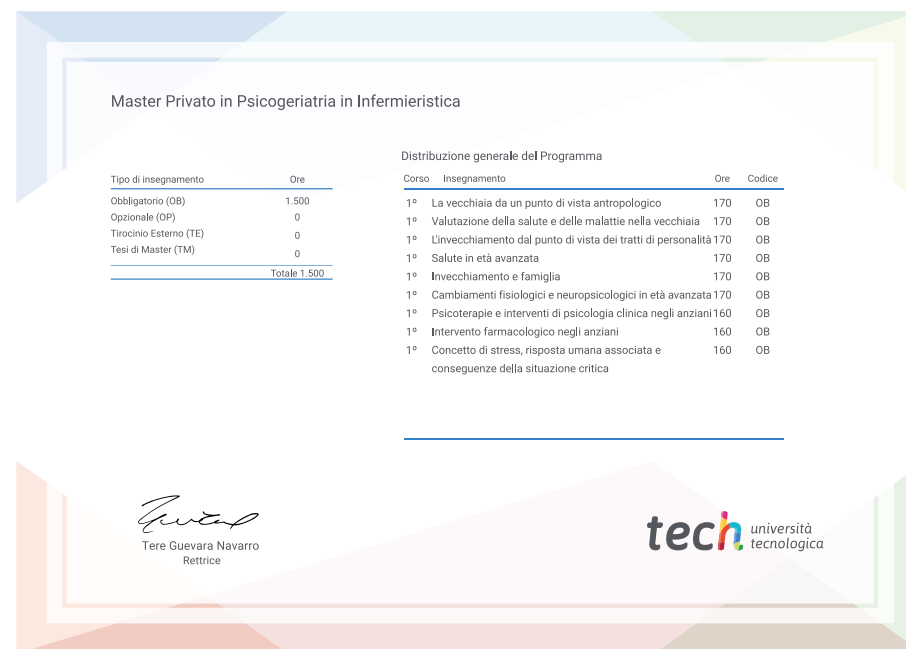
Master Privato in Psicogeriatria in Infermieristica

| Tipo di insegnamento | Ore |
|---|---|
| Obbligatorio (OB) | 1.500 |
| Opzionale (OP) | 0 |
| Tirocinio Esterno (TE) | 0 |
| Tesi di Master (TM) | 0 |
| | Totale 1.500 |

Distribuzione generale del Programma

| Corso | Insegnamento | Ore | Codice |
|---|---|---|---|
| 1º | La vecchiaia da un punto di vista antropologico | 170 | OB |
| 1º | Valutazione della salute e delle malattie nella vecchiaia | 170 | OB |
| 1º | L'invecchiamento dal punto di vista dei tratti di personalità | 170 | OB |
| 1º | Salute in età avanzata | 170 | OB |
| 1º | Invecchiamento e famiglia | 170 | OB |
| 1º | Cambiamenti fisiologici e neuropsicologici in età avanzata | 170 | OB |
| 1º | Psicoterapie e interventi di psicologia clinica negli anziani | 160 | OB |
| 1º | Intervento farmacologico negli anziani | 160 | OB |
| 1º | Concetto di stress, risposta umana associata e conseguenze della situazione critica | 160 | OB |

Tere Guevara Navarro
Rettrice

tech università tecnologica